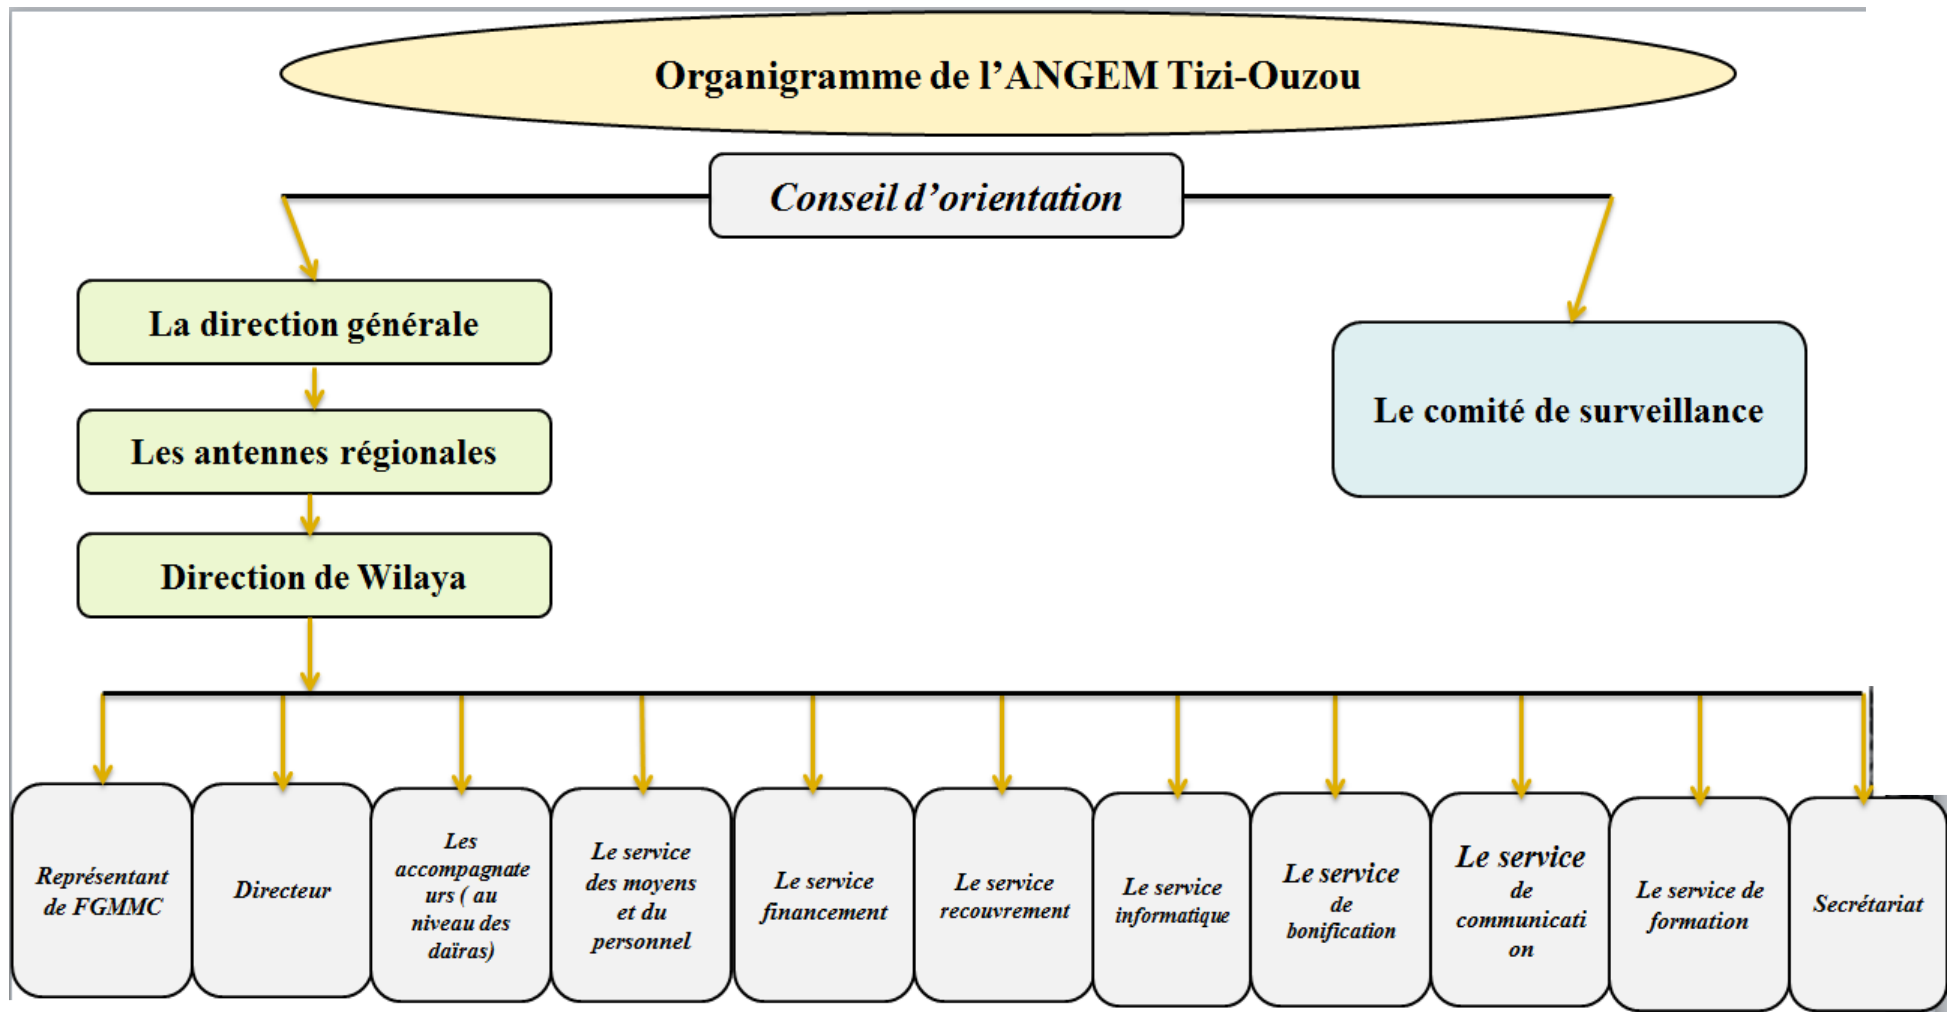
Organigramme de l'ANGEM Tizi-Ouzou

Conseil d'orientation

La direction générale

Les antennes régionales

Direction de Wilaya

Le comité de surveillance

Représentant de FGMMC

Directeur

Les accompagnateurs ( au niveau des daïras)

Le service des moyens et du personnel

Le service financement

Le service recouvrement

Le service informatique

Le service de bonification

Le service de communication

Le service de formation

Secrétariat